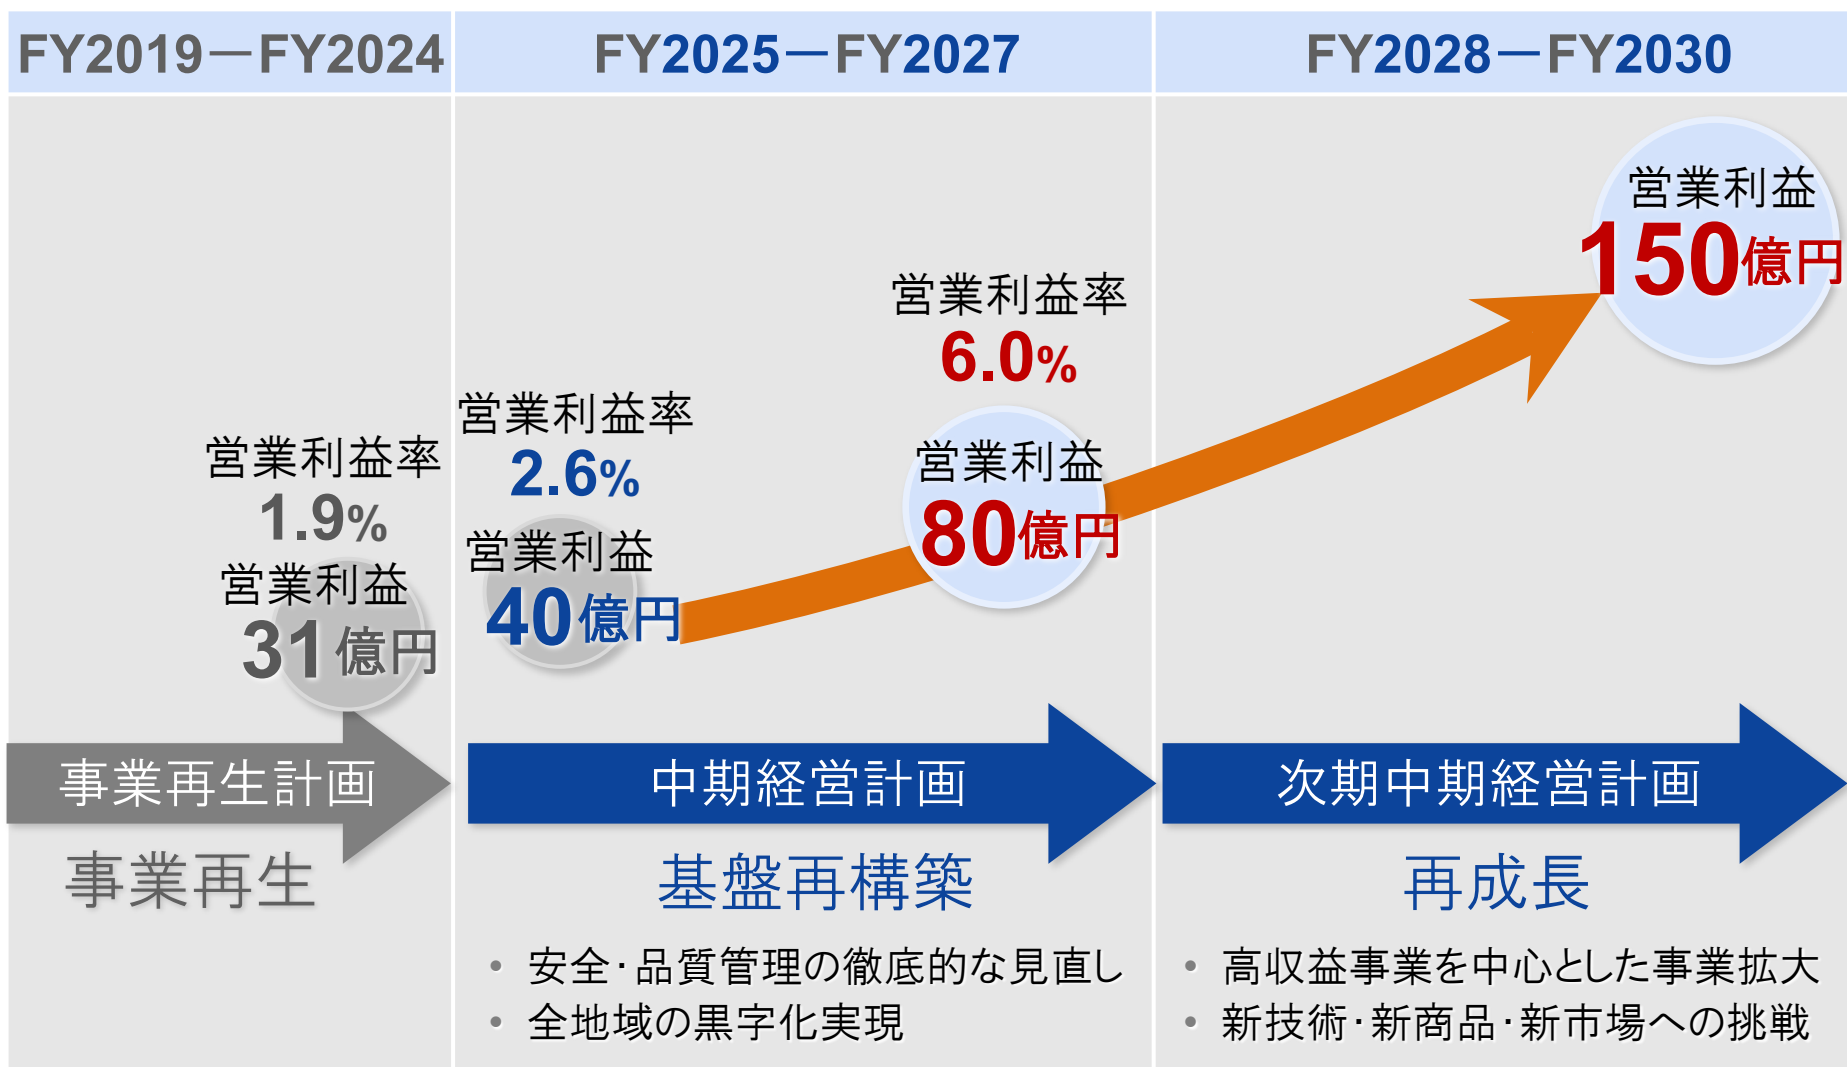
FY2019－FY2024

営業利益率
1.9%
営業利益
31億円

事業再生計画

事業再生

FY2025－FY2027

営業利益率
2.6%
営業利益
40億円

営業利益率
6.0%
営業利益
80億円

中期経営計画

基盤再構築

• 安全･品質管理の徹底的な見直し
• 全地域の黒字化実現

FY2028－FY2030

営業利益
150億円

次期中期経営計画

再成長

• 高収益事業を中心とした事業拡大
• 新技術･新商品･新市場への挑戦